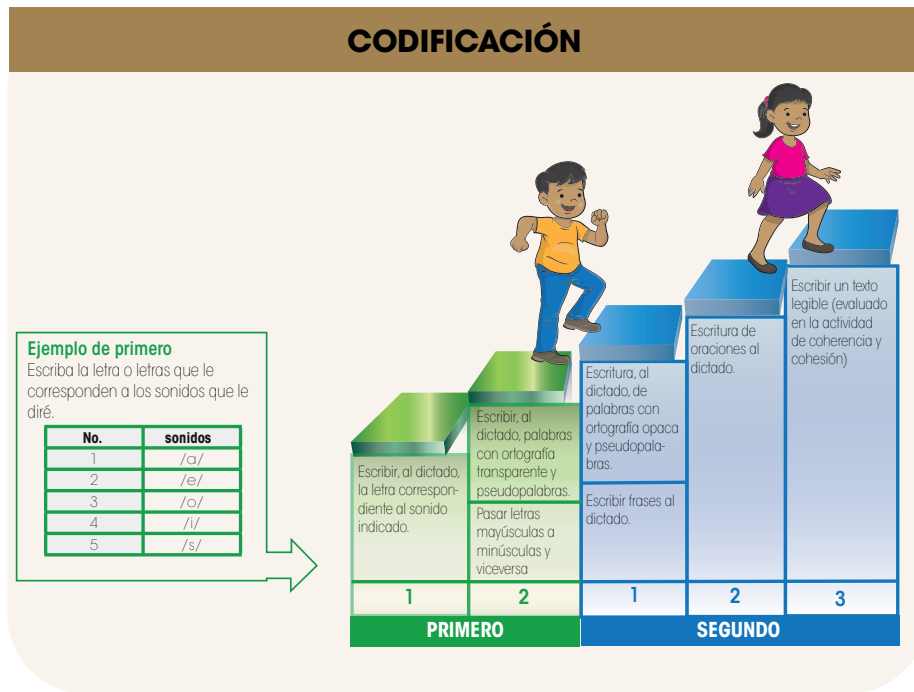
CODIFICACIÓN

Ejemplo de primero
Escriba la letra o letras que le corresponden a los sonidos que le diré.

| No. | sonidos |
|---|---|
| 1 | /a/ |
| 2 | /e/ |
| 3 | /o/ |
| 4 | /i/ |
| 5 | /s/ |

Escribir, al dictado, la letra correspondiente al sonido indicado.

Escribir, al dictado, palabras con ortografía transparente y pseudopalabras.

Pasar letras mayúsculas a minúsculas y viceversa

Escritura, al dictado, de palabras con ortografía opaca y pseudopalabras.

Escribir frases al dictado.

Escritura de oraciones al dictado.

Escribir un texto legible (evaluado en la actividad de coherencia y cohesión)

1 2 1 2 3

PRIMERO SEGUNDO